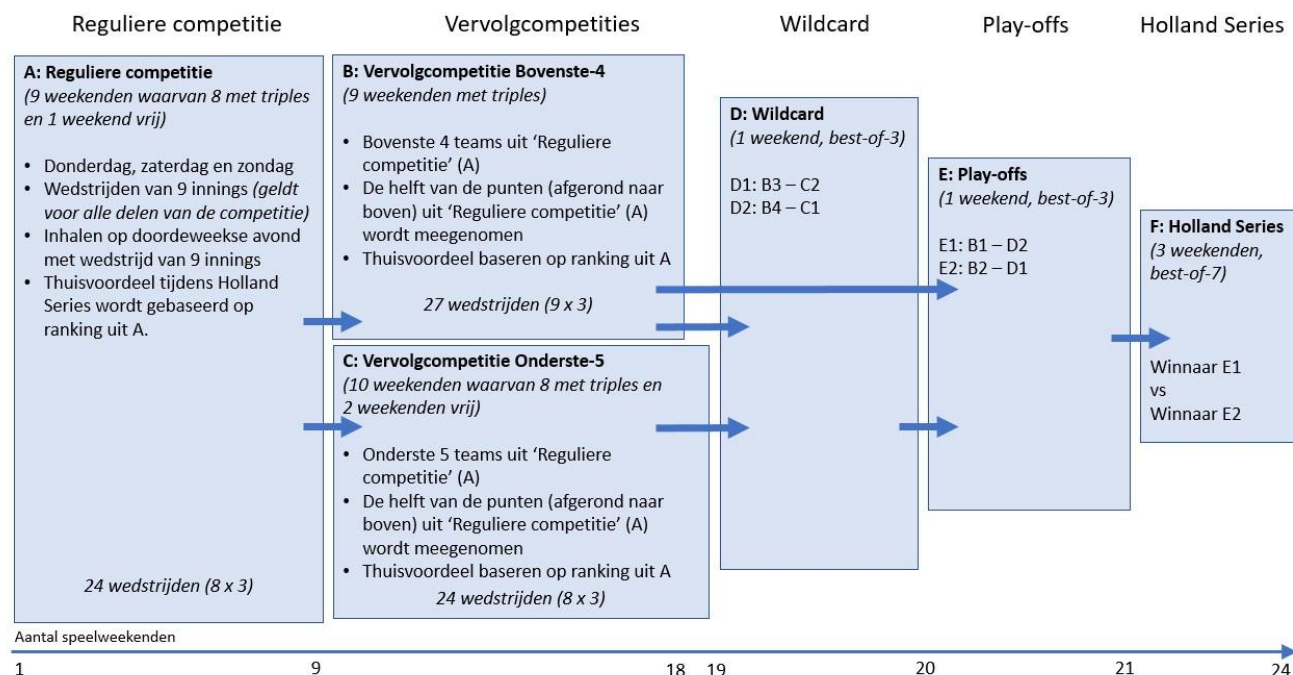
Reguliere competitie

Vervolgcompetities

Wildcard

Play-offs

Holland Series

A: Reguliere competitie
(9 weekenden waarvan 8 met triples en 1 weekend vrij)

• Donderdag, zaterdag en zondag
• Wedstrijden van 9 innings (geldt voor alle delen van de competitie)
• Inhalen op doordeweekse avond met wedstrijd van 9 innings
• Thuisvoordeel tijdens Holland Series wordt gebaseerd op ranking uit A.

24 wedstrijden (8 x 3)

B: Vervolgcompetitie Bovenste-4
(9 weekenden met triples)

• Bovenste 4 teams uit 'Reguliere competitie' (A)
• De helft van de punten (afgerond naar boven) uit 'Reguliere competitie' (A) wordt meegenomen
• Thuisvoordeel baseren op ranking uit A

27 wedstrijden (9 x 3)

C: Vervolgcompetitie Onderste-5
(10 weekenden waarvan 8 met triples en 2 weekenden vrij)

• Onderste 5 teams uit 'Reguliere competitie' (A)
• De helft van de punten (afgerond naar boven) uit 'Reguliere competitie' (A) wordt meegenomen
• Thuisvoordeel baseren op ranking uit A

24 wedstrijden (8 x 3)

D: Wildcard
(1 weekend, best-of-3)

D1: B3 – C2
D2: B4 – C1

E: Play-offs
(1 weekend, best-of-3)

E1: B1 – D2
E2: B2 – D1

F: Holland Series
(3 weekenden, best-of-7)

Winnaar E1
vs
Winnaar E2

Aantal speelweekenden

1 9 18 19 20 21 24